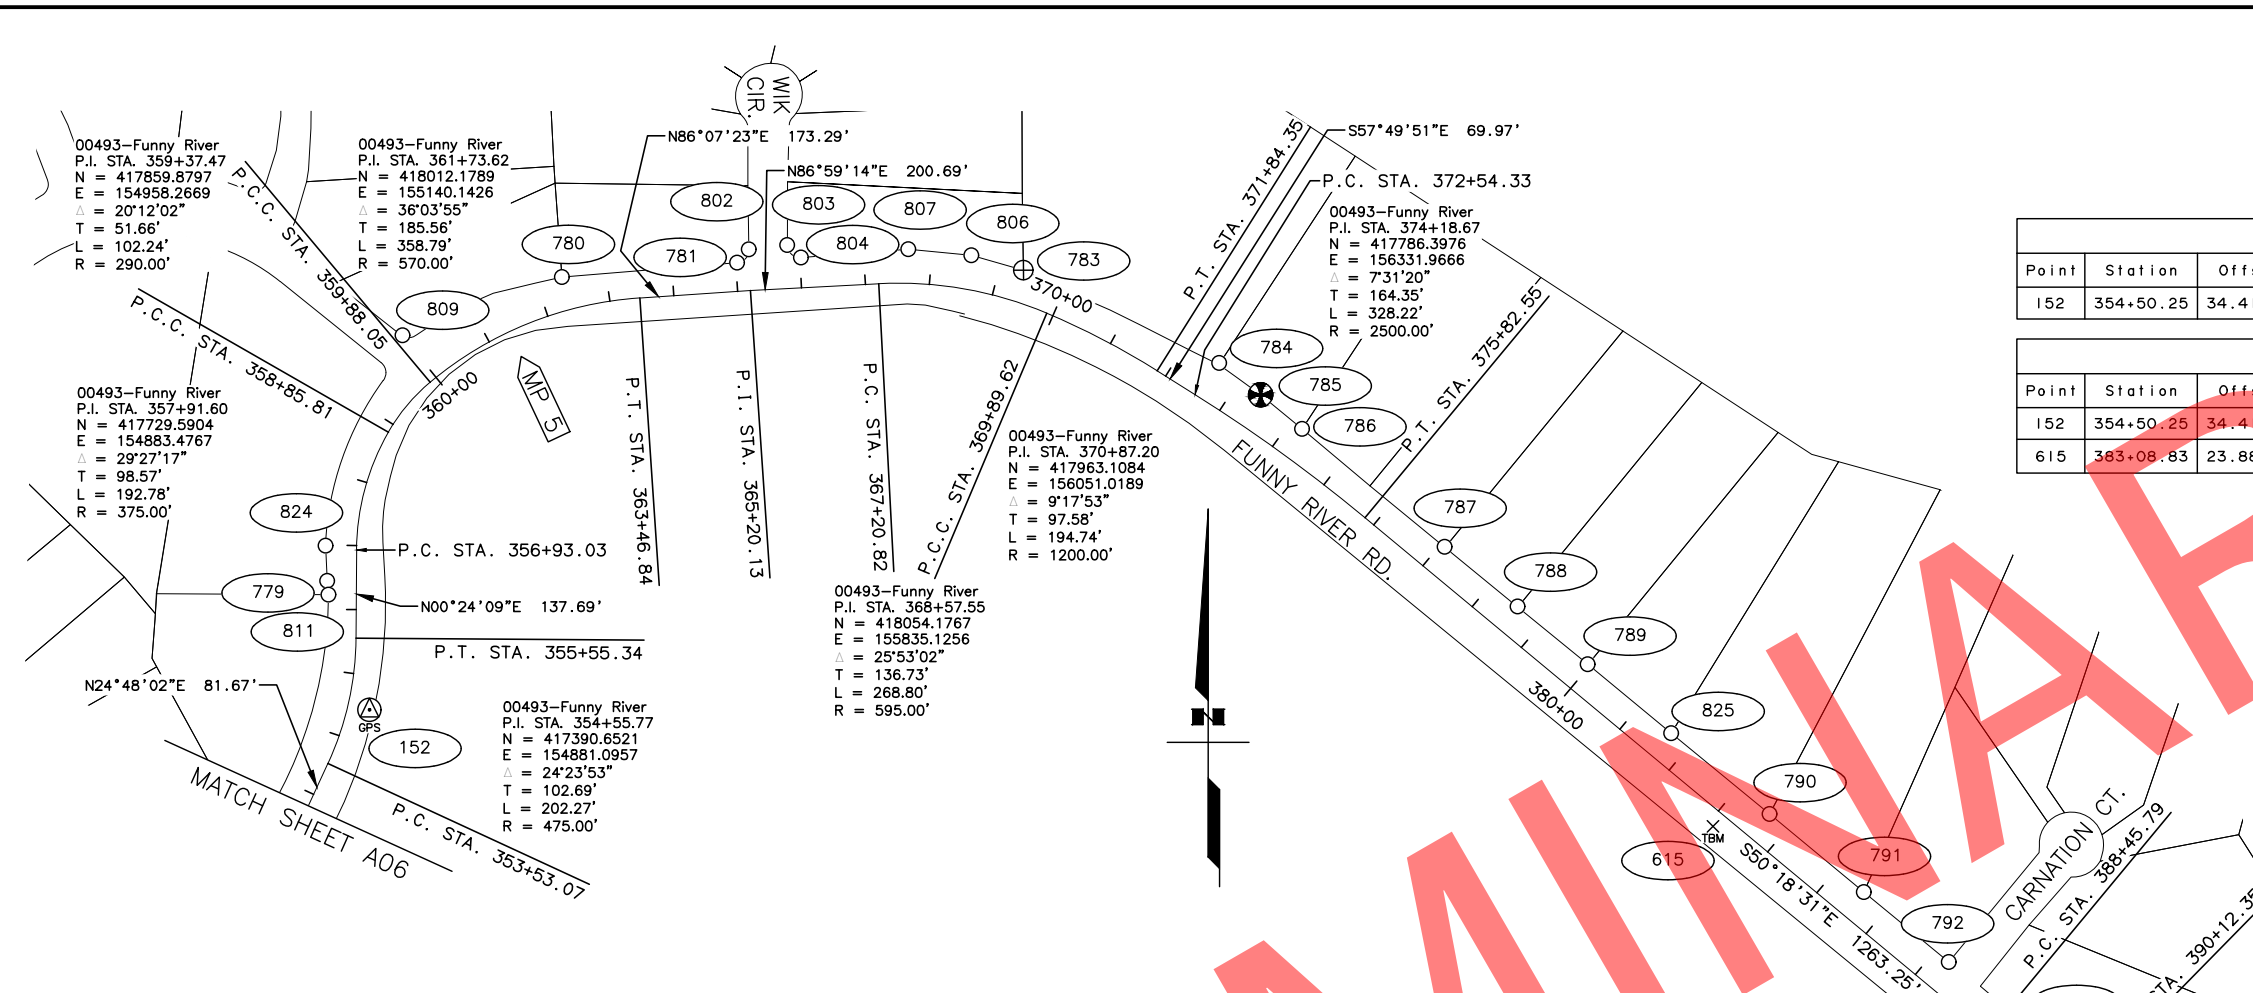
00493–Funny River
P.I. STA. 359+37.47
N = 417859.8797
E = 154958.2669
△ = 20°12'02"
T = 51.66'
L = 102.24'
R = 290.00'

P.C.C. STA. 359+88.05

00493–Funny River
P.I. STA. 361+73.62
N = 418012.1789
E = 155140.1426
△ = 36°03'55"
T = 185.56'
L = 358.79'
R = 570.00'

WIK CIR.

N86°07'23"E 173.29'

N86°59'14"E 200.69'

S57°49'51"E 69.97'

P.T. STA. 371+84.35

P.C. STA. 372+54.33

00493–Funny River
P.I. STA. 374+18.67
N = 417786.3976
E = 156331.9666
△ = 7°31'20"
T = 164.35'
L = 328.22'
R = 2500.00'

| Point | Station | Off |
|---|---|---|
| 152 | 354+50.25 | 34.4 |

| Point | Station | Off |
|---|---|---|
| 152 | 354+50.25 | 34.4 |
| 615 | 383+08.83 | 23.8 |

802
803
807
806
780
781
804
783
809
784
785
786
787
788
789
825
790
791
792
615
824
779
811
152

370+00

P.C.C. STA. 358+85.81

360+00

MP 5

P.T. STA. 363+46.84

P.I. STA. 365+20.13

P.C. STA. 367+20.82

P.C.C. STA. 369+89.62

P.T. STA. 375+82.55

00493–Funny River
P.I. STA. 357+91.60
N = 417729.5904
E = 154883.4767
△ = 29°27'17"
T = 98.57'
L = 192.78'
R = 375.00'

00493–Funny River
P.I. STA. 370+87.20
N = 417963.1084
E = 156051.0189
△ = 9°17'53"
T = 97.58'
L = 194.74'
R = 1200.00'

FUNNY RIVER RD.

P.C. STA. 356+93.03

N00°24'09"E 137.69'

P.T. STA. 355+55.34

00493–Funny River
P.I. STA. 368+57.55
N = 418054.1767
E = 155835.1256
△ = 25°53'02"
T = 136.73'
L = 268.80'
R = 595.00'

N

N24°48'02"E 81.67'

GPS

00493–Funny River
P.I. STA. 354+55.77
N = 417390.6521
E = 154881.0957
△ = 24°23'53"
T = 102.69'
L = 202.27'
R = 475.00'

MATCH SHEET A06

P.C. STA. 353+53.07

380+00

TBM

S50°18'31"E 1263.25'

CARNATION CT.

P.C. STA. 388+45.79

STA. 390+12.3

PRELIMINAR